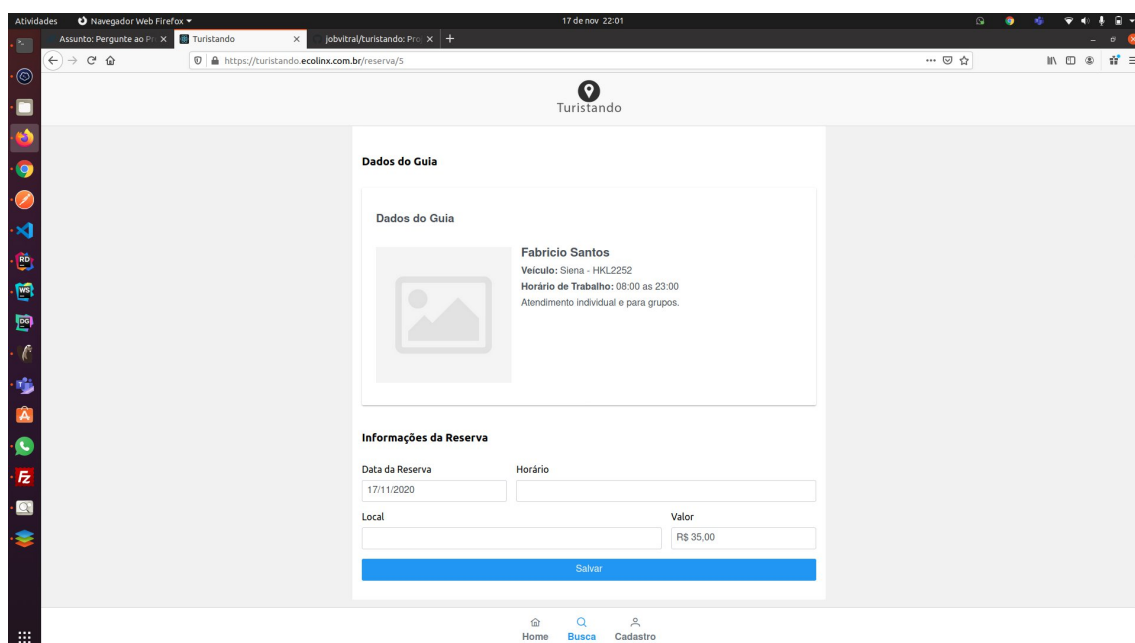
Atividades Navegador Web Firefox 17 de nov 22:01

Assunto: Pergunte ao Pr × Turistando × jobvitral/turistando: Pro × +

https://turistando.ecolinx.com.br/reserva/5

Turistando

Dados do Guia

Dados do Guia

Fabricio Santos
**Veículo:** Siena - HKL2252
**Horário de Trabalho:** 08:00 as 23:00
Atendimento individual e para grupos.

Informações da Reserva

Data da Reserva
17/11/2020

Horário

Local

Valor
R$ 35,00

Salvar

Home Busca Cadastro